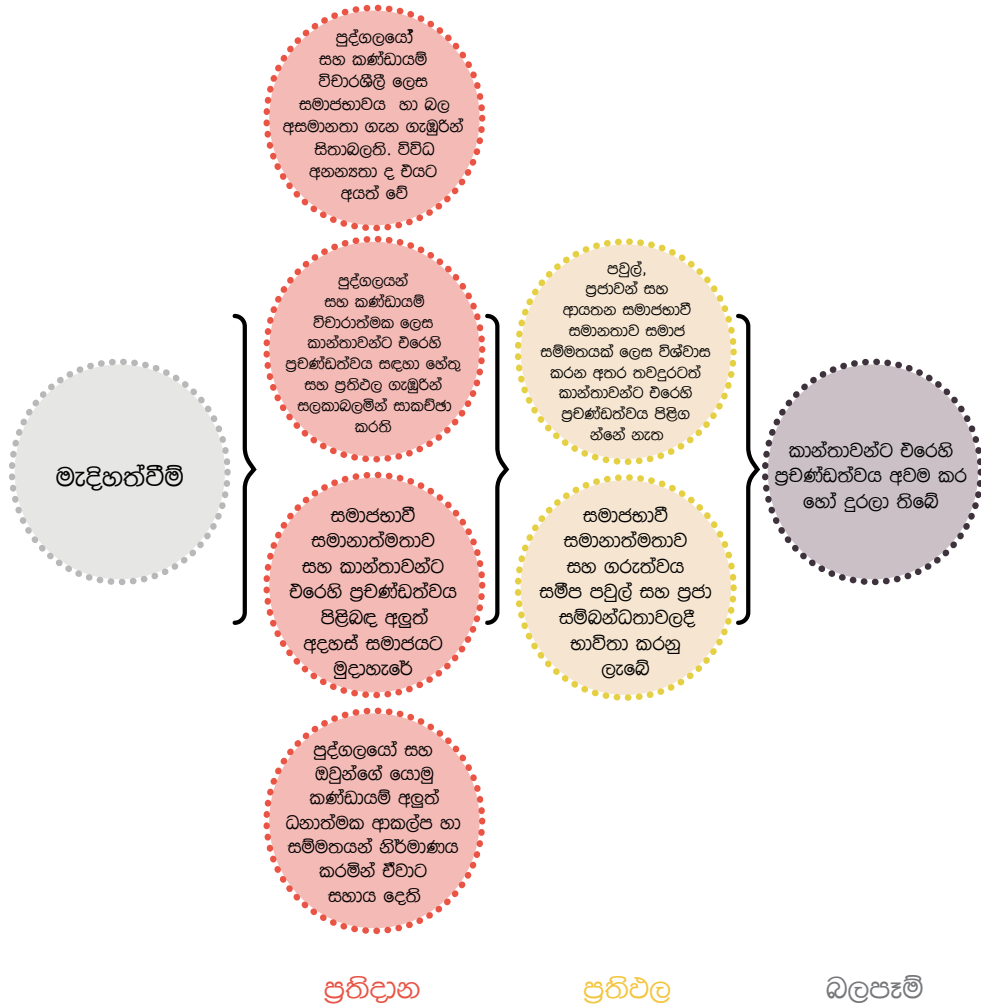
පුද්ගලයෝ සහ කණ්ඩායම් විචාරශීලී ලෙස සමාජභාවය හා බල අසමානතා ගැන ගැඹුරින් සිතාබලති. විවිධ අනන්‍යතා ද එයට අයත් වේ

මැදිහත්වීම්

පුද්ගලයන් සහ කණ්ඩායම් විචාරාත්මක ලෙස කාන්තාවන්ට එරෙහි ප්‍රචණ්ඩත්වය සඳහා හේතු සහ ප්‍රතිඵල ගැඹුරින් සලකාබලමින් සාකච්ඡා කරති

සමාජභාවී සමානාත්මතාව සහ කාන්තාවන්ට එරෙහි ප්‍රචණ්ඩත්වය පිළිබඳ අලුත් අදහස් සමාජයට මුදාහැරේ

පුද්ගලයෝ සහ ඔවුන්ගේ යොමු කණ්ඩායම් අලුත් ධනාත්මක ආකල්ප හා සම්මතයන් නිර්මාණය කරමින් ඒවාට සහාය දෙති

පවුල්, ප්‍රජාවන් සහ ආයතන සමාජභාවී සමානතාව සමාජ සම්මතයක් ලෙස විශ්වාස කරන අතර තවදුරටත් කාන්තාවන්ට එරෙහි ප්‍රචණ්ඩත්වය පිළිග න්නේ නැත

සමාජභාවී සමානාත්මතාව සහ ගරුත්වය සමීප පවුල් සහ ප්‍රජා සම්බන්ධතාවලදී භාවිතා කරනු ලැබේ

කාන්තාවන්ට එරෙහි ප්‍රචණ්ඩත්වය අවම කර හෝ දුරලා තිබේ

ප්‍රතිදාන

ප්‍රතිඵල

බලපෑම්